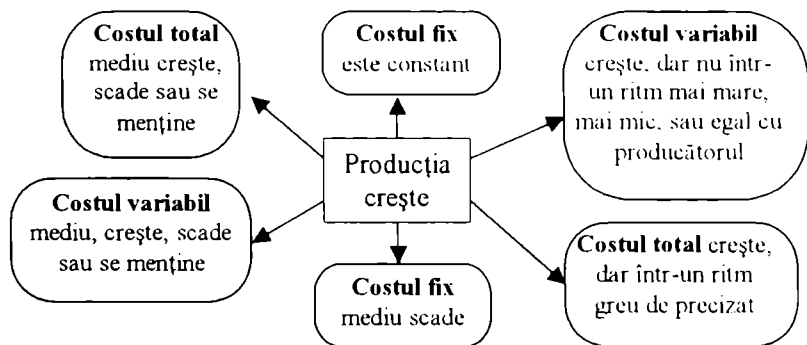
Costul total mediu crește, scade sau se menține

Costul fix este constant

Costul variabil crește, dar nu într-un ritm mai mare, mai mic, sau egal cu producătorul

Producția crește

Costul variabil mediu, crește, scade sau se menține

Costul fix mediu scade

Costul total crește, dar într-un ritm greu de precizat